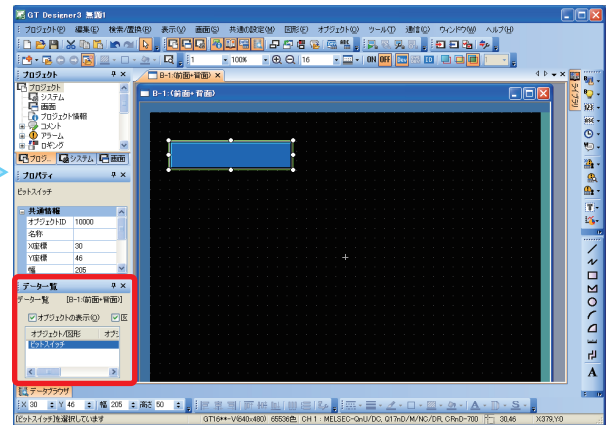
GT Designer3 無題1
プロジェクト(P) 編集(E) 検索/置換(F) 表示(V) 画面(S) 共通の設定(M) 図形(O) オブジェクト(B) ツール(T) 通信(C) ウィンドウ(W) ヘルプ(H)
1 100% 16
プロジェクト
プロジェクト
システム
画面
プロジェクト情報
コメント
アラーム
ロギング
プロジ... システム 画面
プロパティ
ビットスイッチ
共通情報
オブジェクトID 10000
名称
X座標 30
Y座標 46
幅 205
データ一覧
データ一覧 [B-1:(前面+背面)]
オブジェクトの表示(G) 図
オブジェクト/図形 オブジ
ビットスイッチ
データブラウザ
B-1:(前面+背面)
B-1:(前面+背面)
ライブラリ
X 30 Y 46 幅 205 高さ 50
ビットスイッチを選択しています GT16**-V(640x480) 65536色 CH 1 : MELSEC-QnU/DC, Q17nD/M/NC/DR, CRnD-700 30,46 X379,Y0